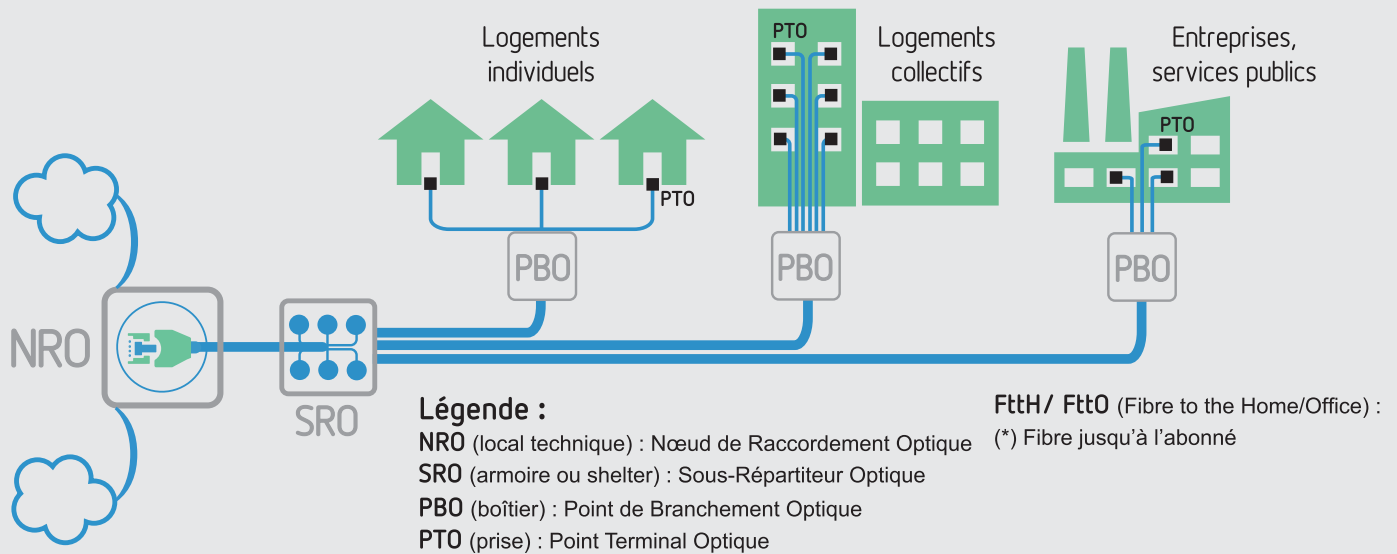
Logements individuels

PTO

Logements collectifs

PTO

Entreprises, services publics

PTO

PBO

PBO

PBO

NRO

SRO

Légende :
NRO (local technique) : Nœud de Raccordement Optique
SRO (armoire ou shelter) : Sous-Répartiteur Optique
PBO (boîtier) : Point de Branchement Optique
PTO (prise) : Point Terminal Optique

FttH/ FttO (Fibre to the Home/Office) :
(*) Fibre jusqu'à l'abonné